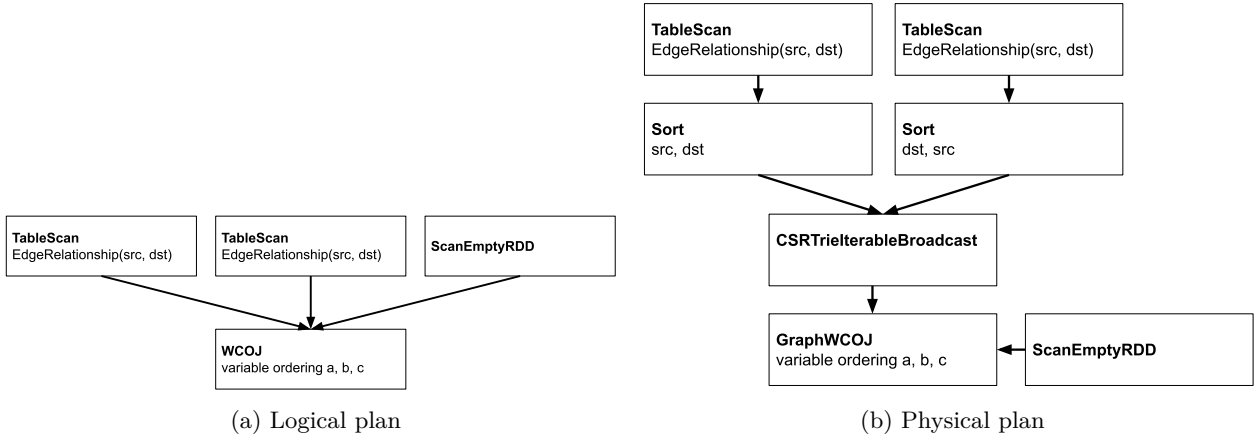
TableScan
EdgeRelationship(src, dst)

TableScan
EdgeRelationship(src, dst)

ScanEmptyRDD

WCOJ
variable ordering a, b, c

(a) Logical plan

TableScan
EdgeRelationship(src, dst)

TableScan
EdgeRelationship(src, dst)

Sort
src, dst

Sort
dst, src

CSRTrieIterableBroadcast

GraphWCOJ
variable ordering a, b, c

ScanEmptyRDD

(b) Physical plan